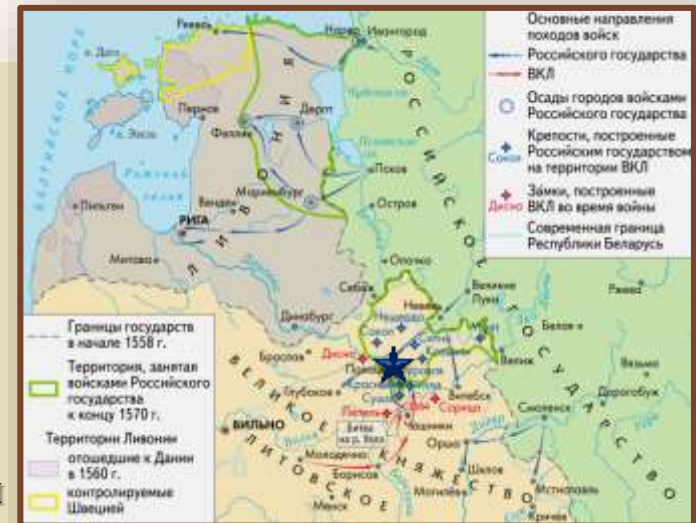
Основные направления походов войск
Российского государства
ВКЛ
Осады городов войсками Российского государства
Сокол
Крепости, построенные Российским государством на территории ВКЛ
Дисна
Замки, построенные ВКЛ во время войны
Современная граница Республики Беларусь

Границы государств в начале 1558 г.
Территория, занятая войсками Российского государства к концу 1570 г.
Территории Ливонии
отошедшие к Дании в 1560 г.
контролируемые Швецией

Ревель
Нарва
Ивангород
о. Даго
о. Эзель
Пернов
Феллин
Дерпт
Мариенбург
Венден
Пильтен
РИГА
Митава
Псков
Остров
Опочно
Себеж
Динабург
Браслав
Дисна
Полоцк
Невель
Великие Луки
Ржева
Белая
Велиж
Витебск
Лепель
Сорица
Глубокое
ВИЛЬНО
Орша
Смоленск
Дорогобуж
Борисов
Молодечно
Шклов
Могилёв
Мстиславль
Минск
Кричев
Битва на р. Улле
Суша
Сокол
Красный
Ситно
Туров
Копье
Усвят

Л И В О Н И Я
Р О С С И Й С К О Е   Г О С У Д А Р С Т В О
В Е Л И К О Е   К Н Я Ж Е С Т В О   Л И Т О В С К О Е
БАЛТИЙСКОЕ МОРЕ
Рижский залив
Финский залив
Чудское оз.
Псковское оз.